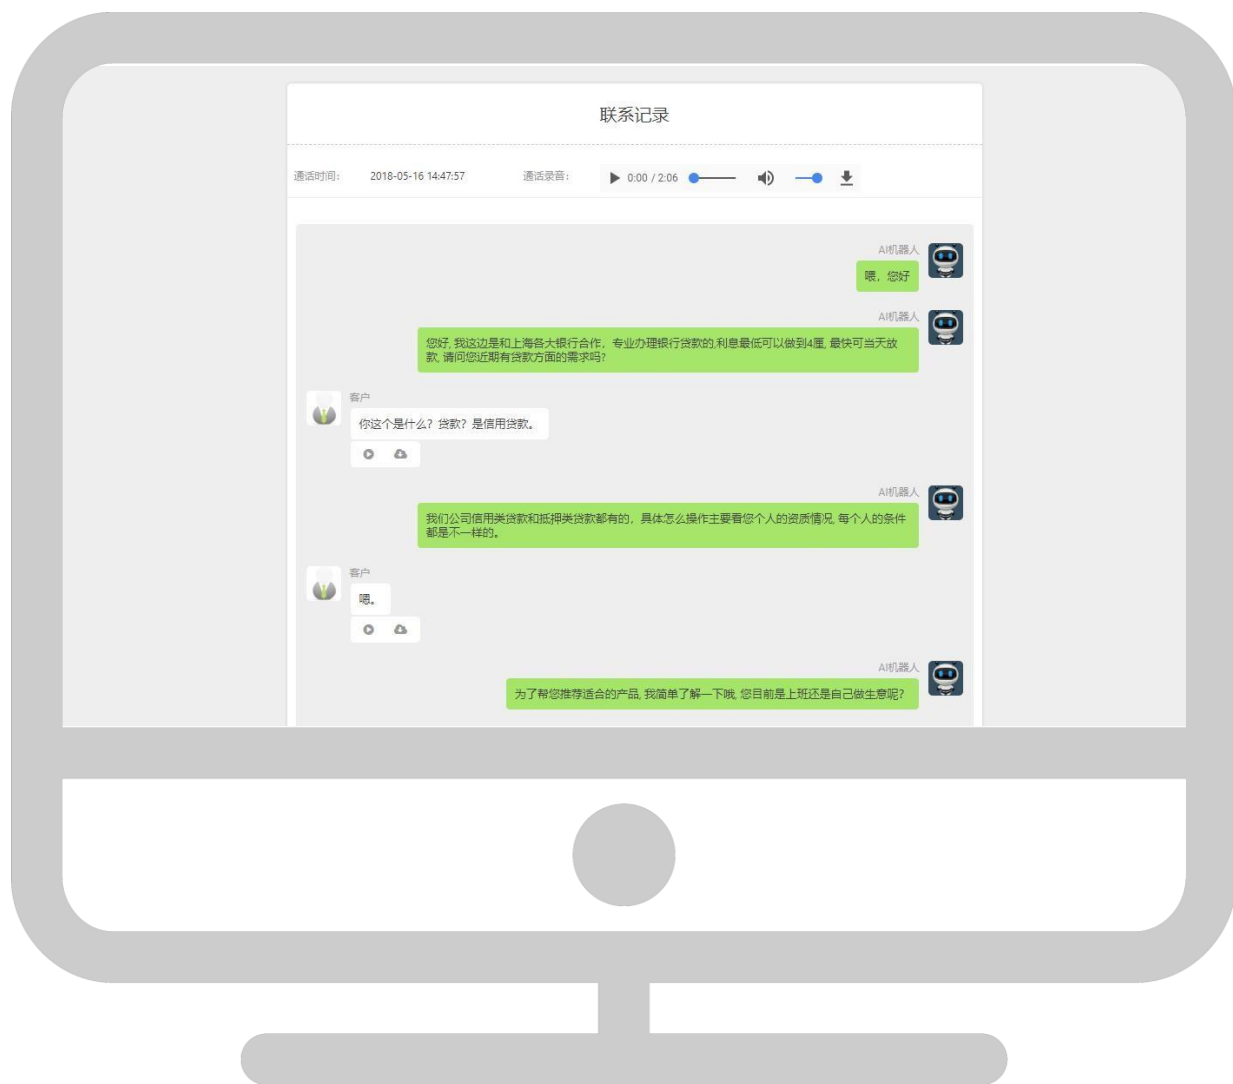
联系记录

通话时间： 2018-05-16 14:47:57 通话录音： 0:00 / 2:06

AI机器人
喂，您好

AI机器人
您好，我这边是和上海各大银行合作，专业办理银行贷款的,利息最低可以做到4厘, 最快可当天放款, 请问您近期有贷款方面的需求吗?

客户
你这个是什么？贷款？是信用贷款。

AI机器人
我们公司信用类贷款和抵押类贷款都有的，具体怎么操作主要看您个人的资质情况, 每个人的条件都是不一样的。

客户
嗯。

AI机器人
为了帮您推荐适合的产品, 我简单了解一下哦, 您目前是上班还是自己做生意呢?